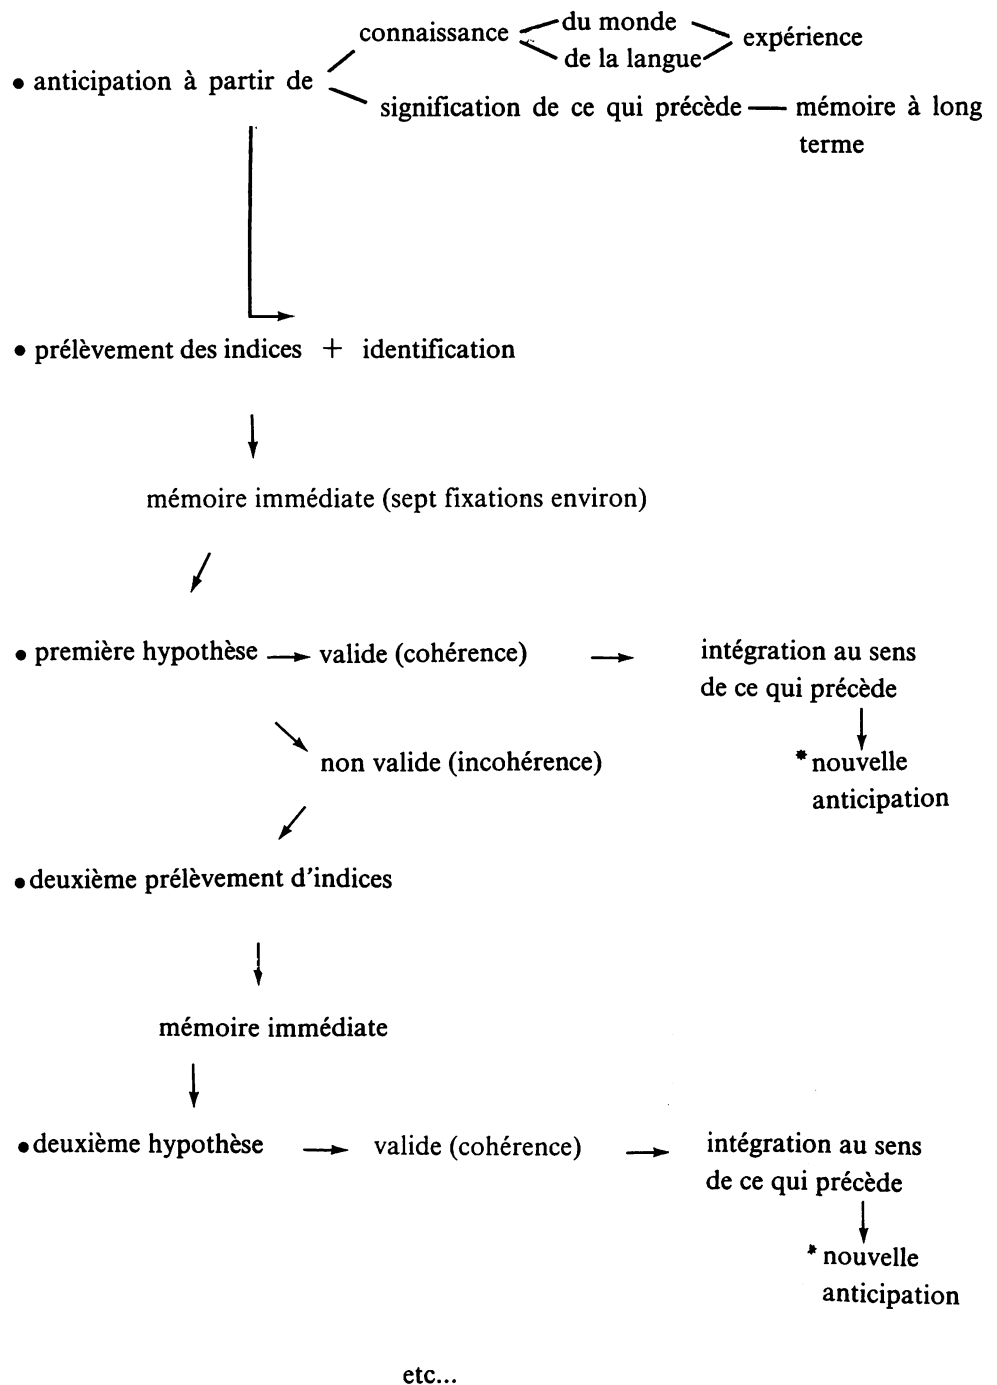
• anticipation à partir de

connaissance du monde / de la langue — expérience

signification de ce qui précède — mémoire à long terme

• prélèvement des indices + identification

mémoire immédiate (sept fixations environ)

• première hypothèse → valide (cohérence) → intégration au sens de ce qui précède

* nouvelle anticipation

non valide (incohérence)

• deuxième prélèvement d'indices

mémoire immédiate

• deuxième hypothèse → valide (cohérence) → intégration au sens de ce qui précède

* nouvelle anticipation

etc...